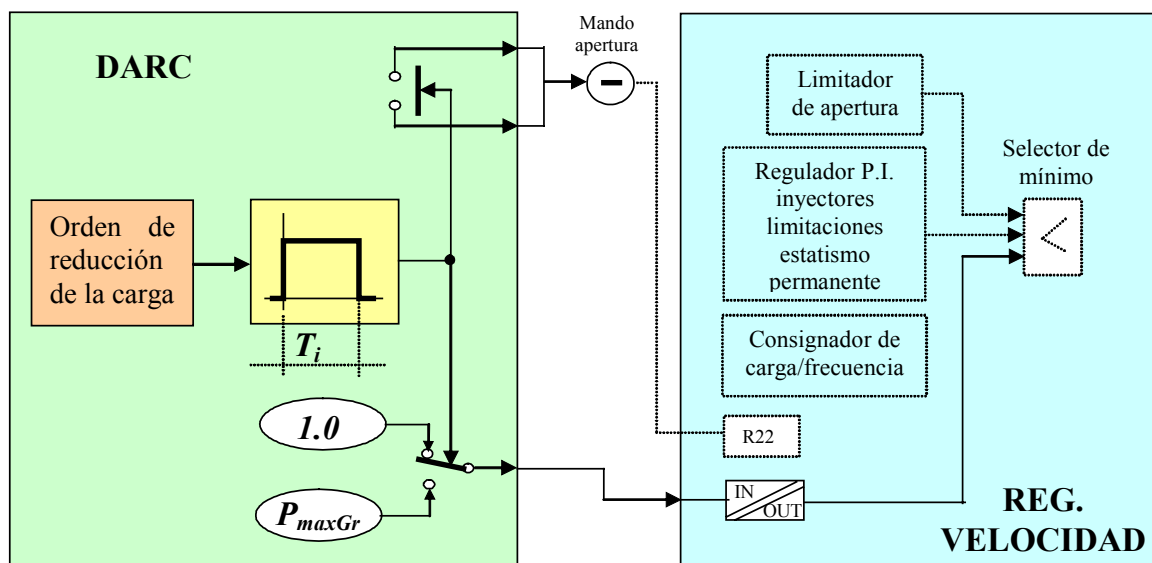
DARC

Mando apertura

Orden de reducción de la carga

$T_i$

1.0

$P_{maxGr}$

Limitador de apertura

Regulador P.I. inyectores limitaciones estatismo permanente

Selector de mínimo

Consignador de carga/frecuencia

R22

IN

OUT

REG. VELOCIDAD